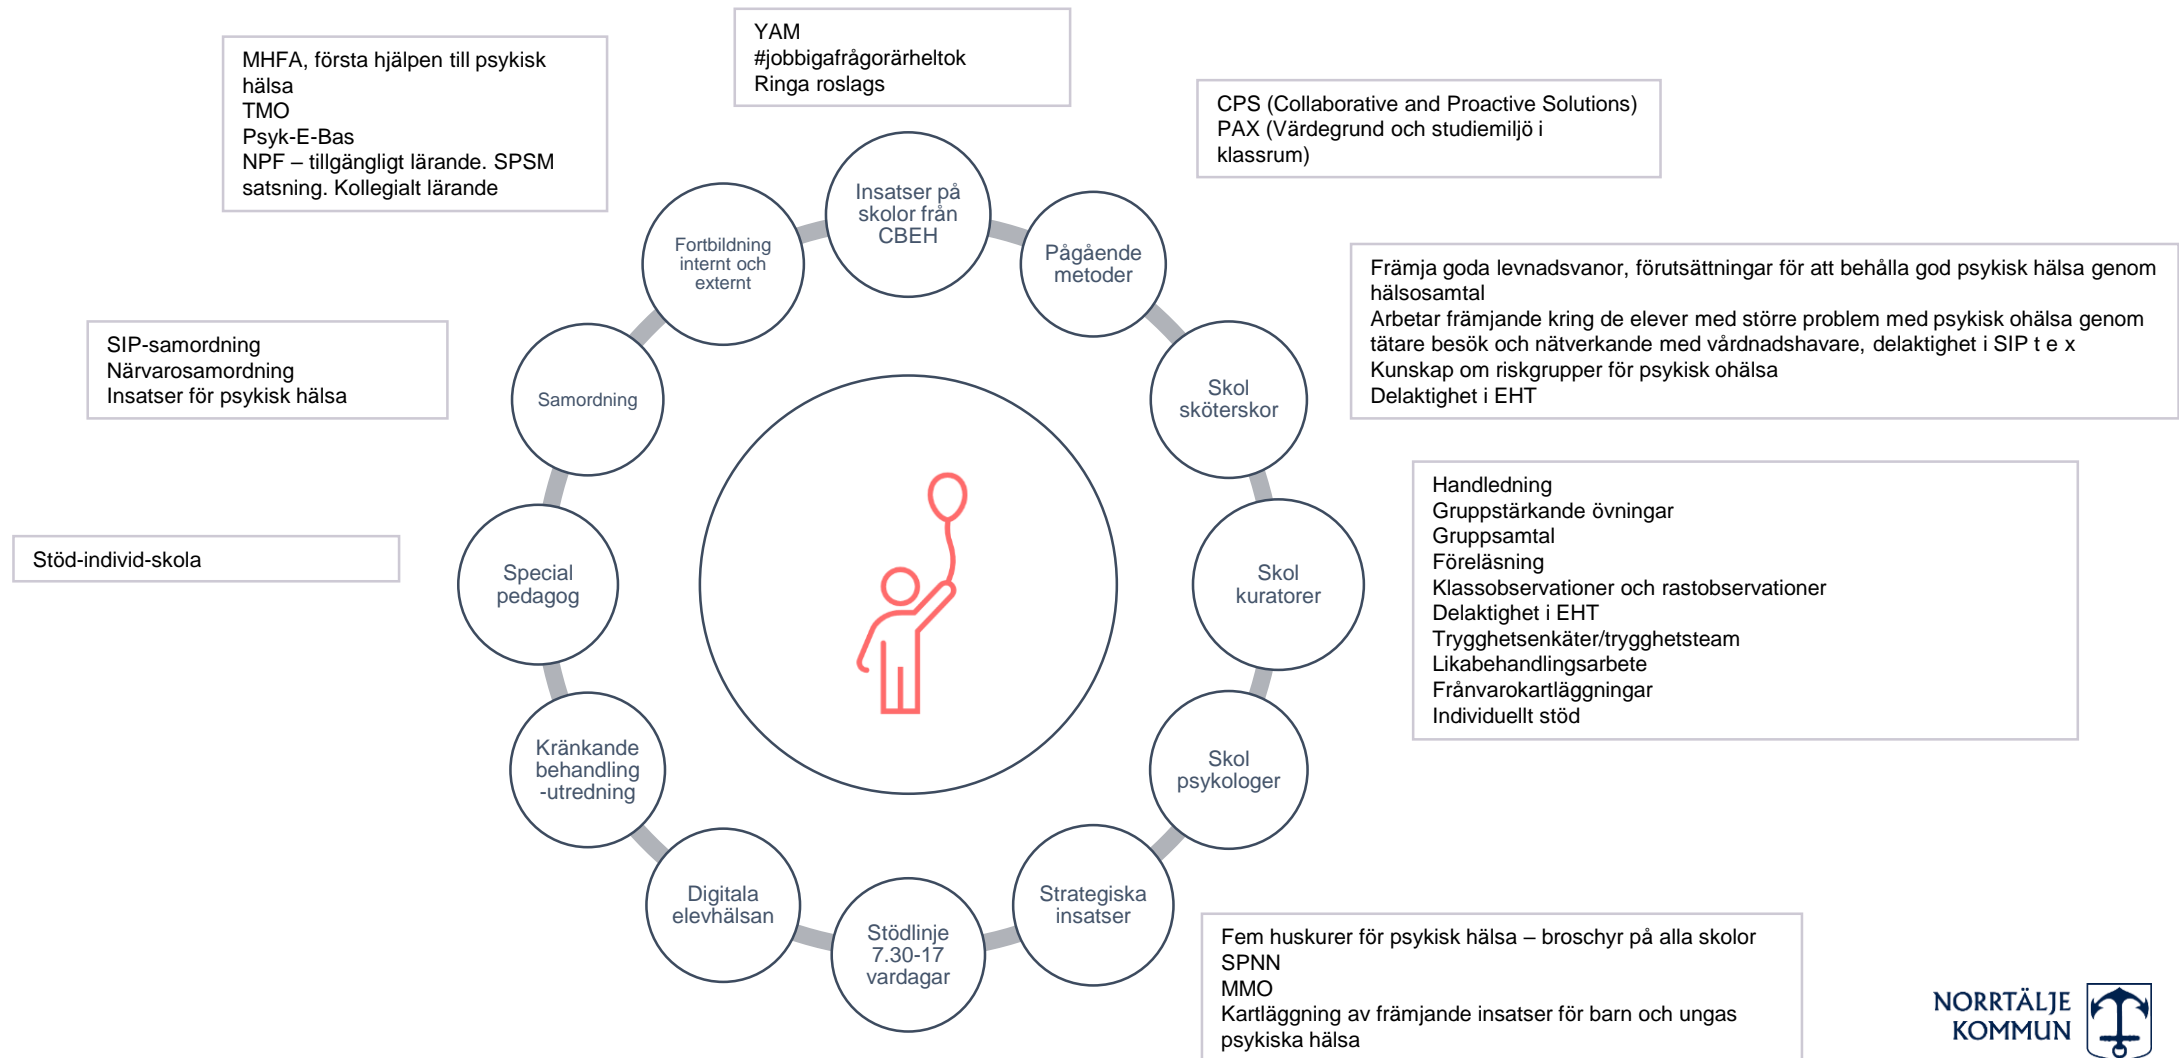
YAM
#jobbigafrågorärheltok
Ringa roslags

MHFA, första hjälpen till psykisk hälsa
TMO
Psyk-E-Bas
NPF – tillgängligt lärande. SPSM satsning. Kollegialt lärande

CPS (Collaborative and Proactive Solutions)
PAX (Värdegrund och studiemiljö i klassrum)

Främja goda levnadsvanor, förutsättningar för att behålla god psykisk hälsa genom hälsosamtal
Arbetar främjande kring de elever med större problem med psykisk ohälsa genom tätare besök och nätverkande med vårdnadshavare, delaktighet i SIP t e x
Kunskap om riskgrupper för psykisk ohälsa
Delaktighet i EHT

SIP-samordning
Närvarosamordning
Insatser för psykisk hälsa

Stöd-individ-skola

Handledning
Gruppstärkande övningar
Gruppsamtal
Föreläsning
Klassobservationer och rastobservationer
Delaktighet i EHT
Trygghetsenkäter/trygghetsteam
Likabehandlingsarbete
Frånvarokartläggningar
Individuellt stöd

Insatser på skolor från CBEH

Pågående metoder

Skol sköterskor

Skol kuratorer

Skol psykologer

Strategiska insatser

Stödlinje 7.30-17 vardagar

Digitala elevhälsan

Kränkande behandling -utredning

Special pedagog

Samordning

Fortbildning internt och externt

Fem huskurer för psykisk hälsa – broschyr på alla skolor
SPNN
MMO
Kartläggning av främjande insatser för barn och ungas psykiska hälsa

NORRTÄLJE KOMMUN